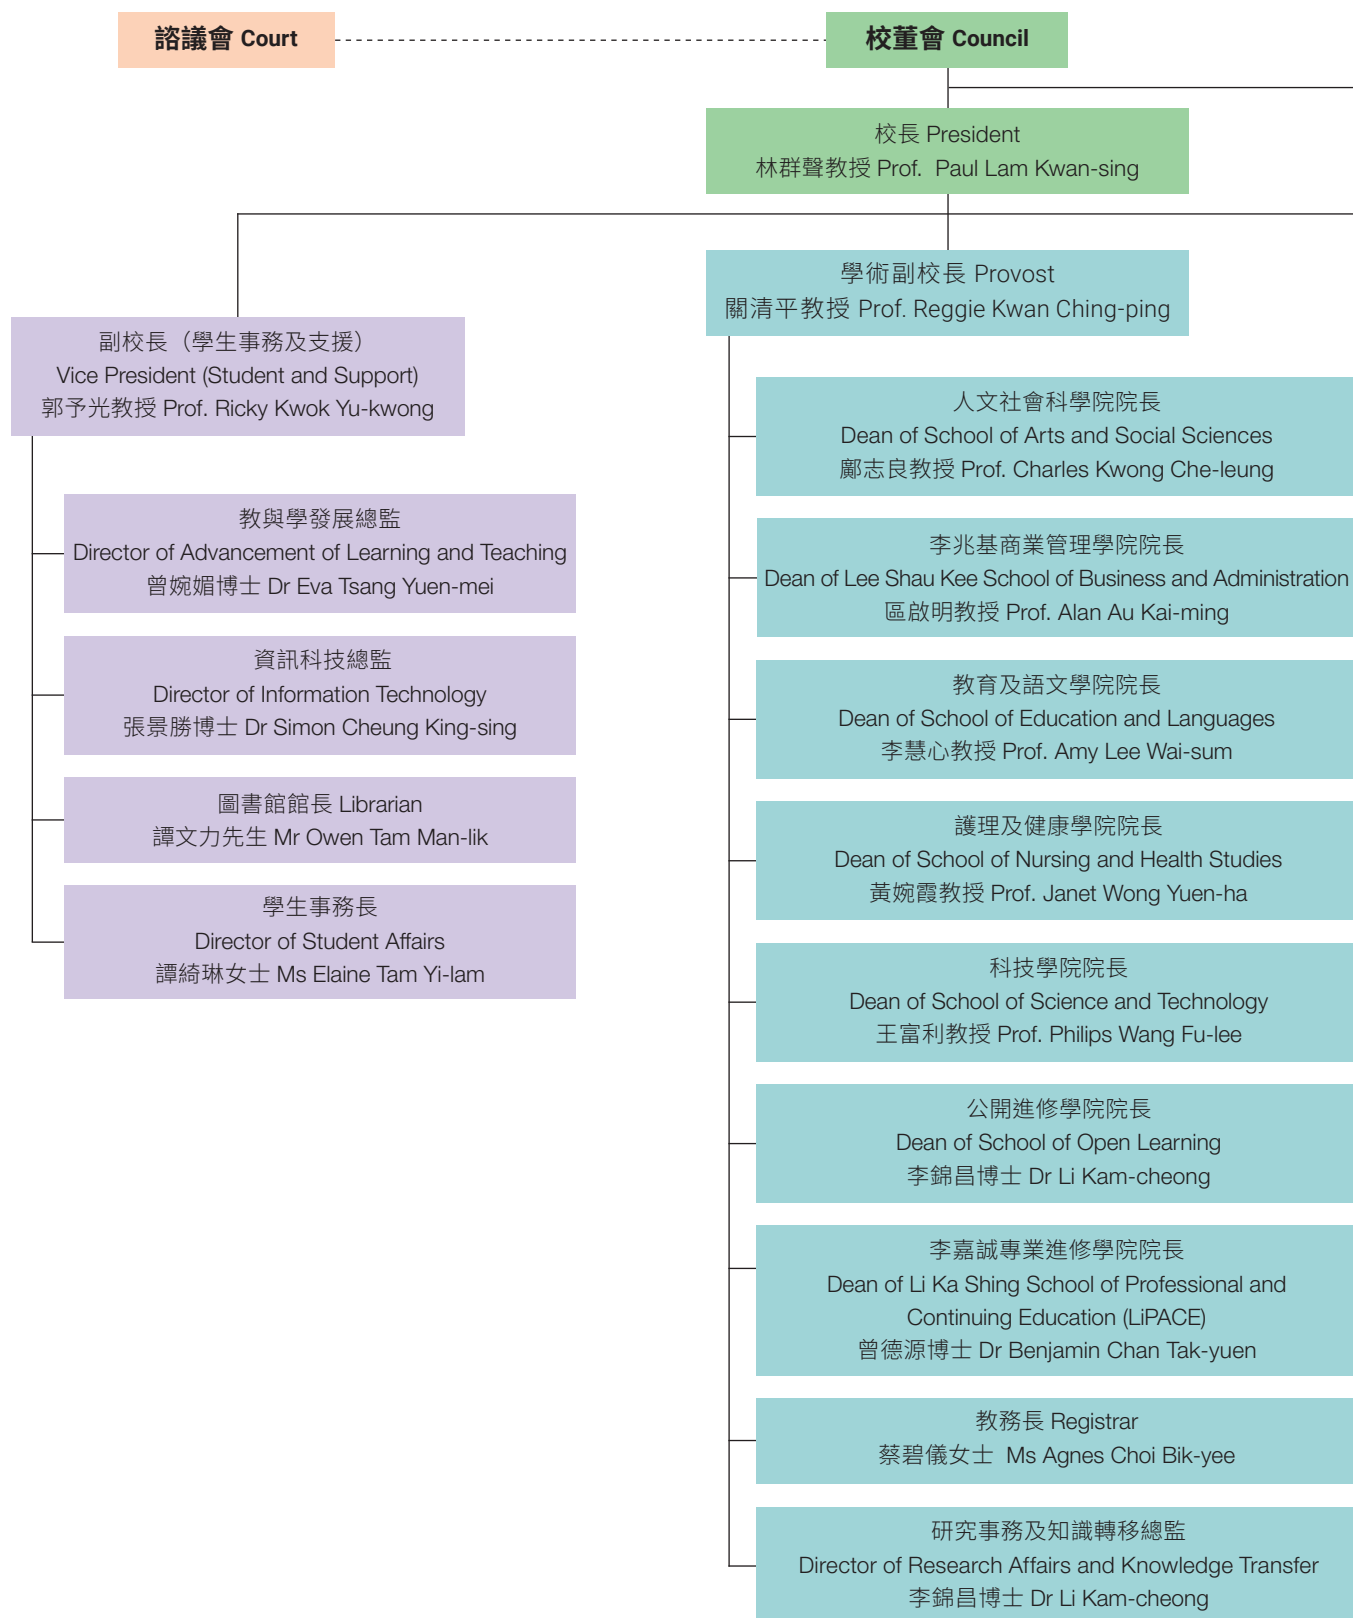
諮議會 Court

校董會 Council

校長 President
林群聲教授 Prof. Paul Lam Kwan-sing

學術副校長 Provost
關清平教授 Prof. Reggie Kwan Ching-ping

副校長（學生事務及支援）
Vice President (Student and Support)
郭予光教授 Prof. Ricky Kwok Yu-kwong

教與學發展總監
Director of Advancement of Learning and Teaching
曾婉媚博士 Dr Eva Tsang Yuen-mei

資訊科技總監
Director of Information Technology
張景勝博士 Dr Simon Cheung King-sing

圖書館館長 Librarian
譚文力先生 Mr Owen Tam Man-lik

學生事務長
Director of Student Affairs
譚綺琳女士 Ms Elaine Tam Yi-lam

人文社會科學院院長
Dean of School of Arts and Social Sciences
鄺志良教授 Prof. Charles Kwong Che-leung

李兆基商業管理學院院長
Dean of Lee Shau Kee School of Business and Administration
區啟明教授 Prof. Alan Au Kai-ming

教育及語文學院院長
Dean of School of Education and Languages
李慧心教授 Prof. Amy Lee Wai-sum

護理及健康學院院長
Dean of School of Nursing and Health Studies
黃婉霞教授 Prof. Janet Wong Yuen-ha

科技學院院長
Dean of School of Science and Technology
王富利教授 Prof. Philips Wang Fu-lee

公開進修學院院長
Dean of School of Open Learning
李錦昌博士 Dr Li Kam-cheong

李嘉誠專業進修學院院長
Dean of Li Ka Shing School of Professional and Continuing Education (LiPACE)
曾德源博士 Dr Benjamin Chan Tak-yuen

教務長 Registrar
蔡碧儀女士 Ms Agnes Choi Bik-yee

研究事務及知識轉移總監
Director of Research Affairs and Knowledge Transfer
李錦昌博士 Dr Li Kam-cheong